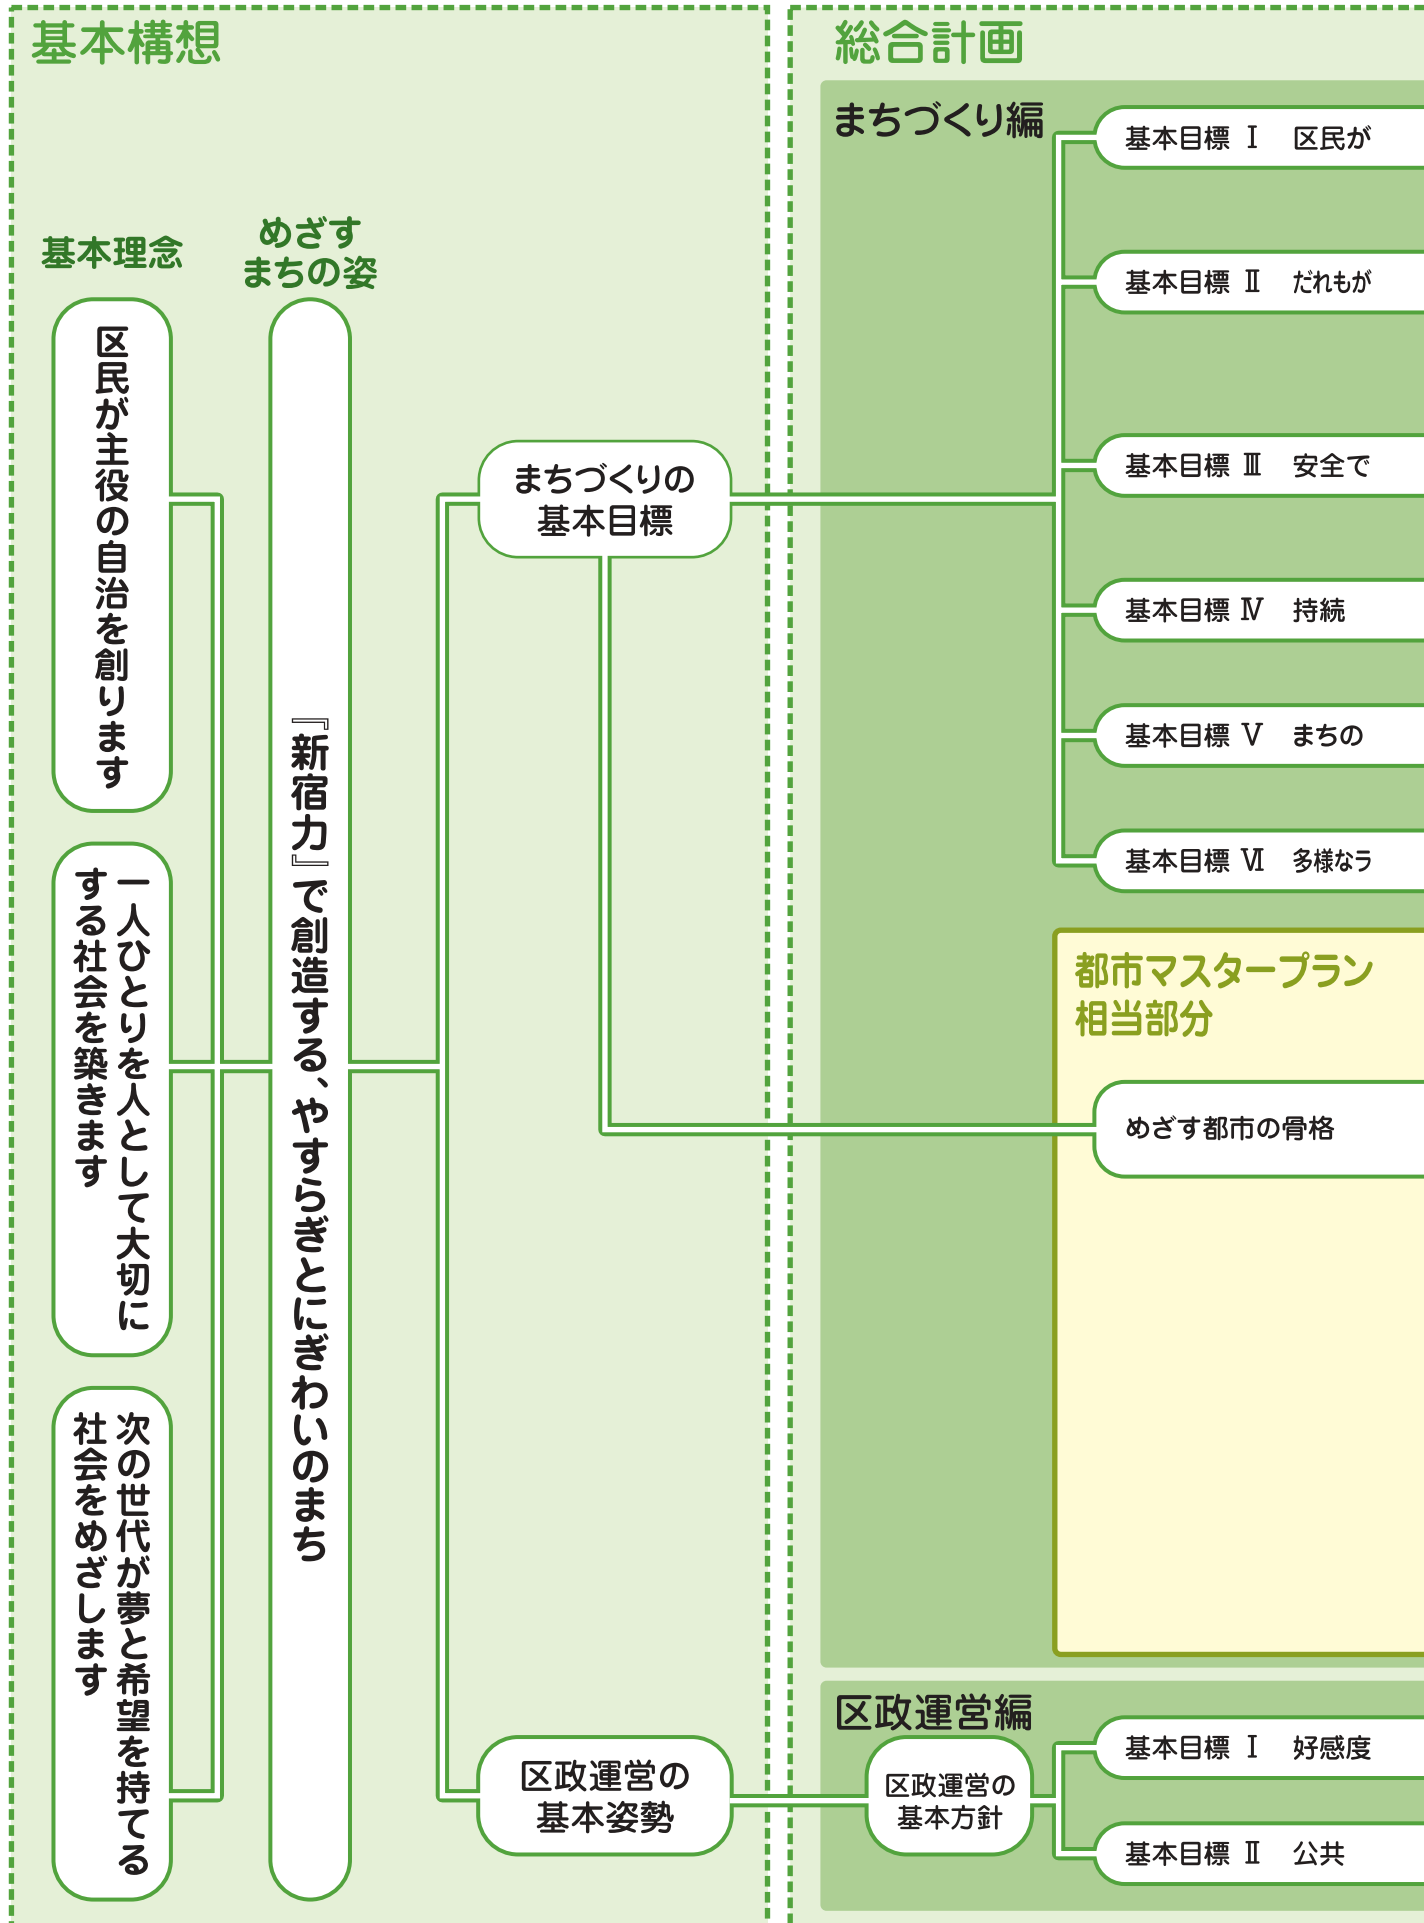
基本構想

基本理念

めざすまちの姿

区民が主役の自治を創ります

一人ひとりを人として大切にする社会を築きます

次の世代が夢と希望を持てる社会をめざします

『新宿力』で創造する、やすらぎとにぎわいのまち

まちづくりの基本目標

区政運営の基本姿勢

総合計画

まちづくり編

基本目標 Ⅰ 区民が

基本目標 Ⅱ だれもが

基本目標 Ⅲ 安全で

基本目標 Ⅳ 持続

基本目標 Ⅴ まちの

基本目標 Ⅵ 多様なラ

都市マスタープラン相当部分

めざす都市の骨格

区政運営編

区政運営の基本方針

基本目標 Ⅰ 好感度

基本目標 Ⅱ 公共